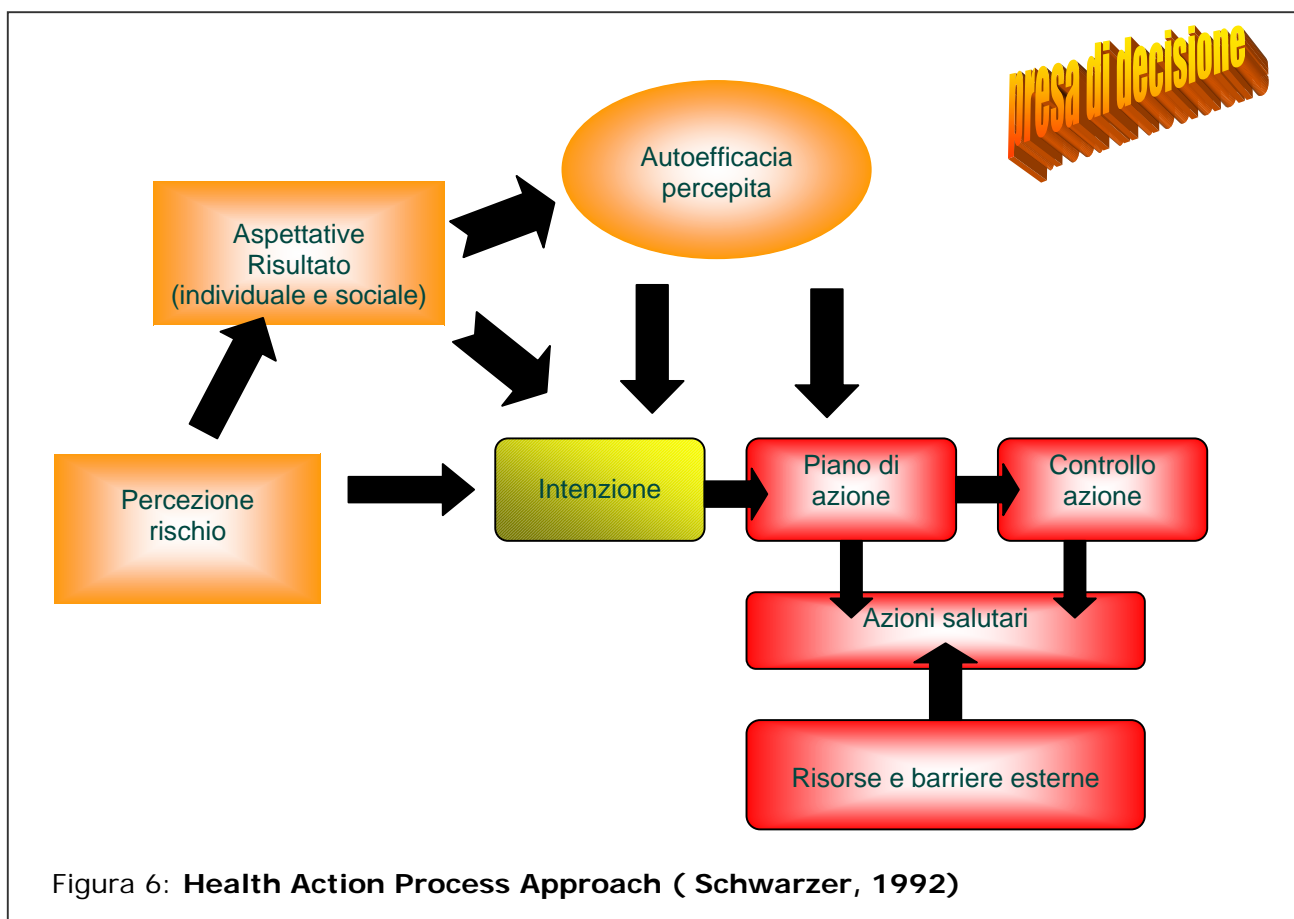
presa di decisione

Autoefficacia percepita

Aspettative Risultato (individuale e sociale)

Percezione rischio

Intenzione

Piano di azione

Controllo azione

Azioni salutari

Risorse e barriere esterne

Figura 6: **Health Action Process Approach ( Schwarzer, 1992)**